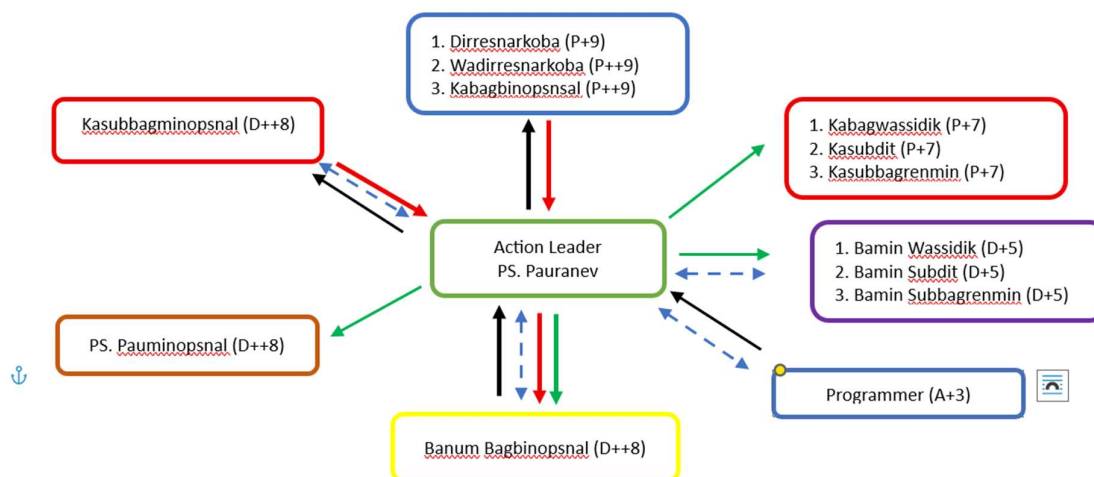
1. Dirresnarkoba (P+9)
2. Wadirresnarkoba (P++9)
3. Kabagbinopsnal (P++9)

Kasubbagminopsnal (D++8)

1. Kabagwassidik (P+7)
2. Kasubdit (P+7)
3. Kasubbagrenmin (P+7)

Action Leader
PS. Pauranev

1. Bamin Wassidik (D+5)
2. Bamin Subdit (D+5)
3. Bamin Subbagrenmin (D+5)

PS. Pauminopsnal (D++8)

Programmer (A+3)

Banum Bagbinopsnal (D++8)